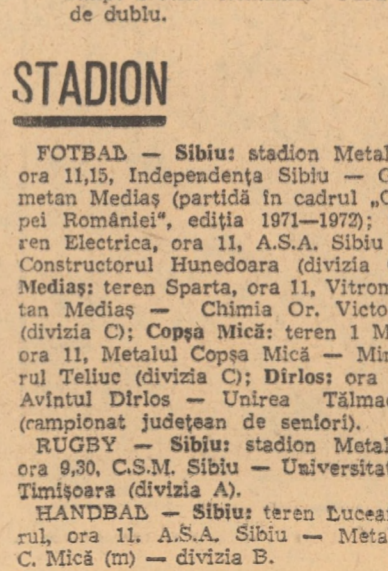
de dublu.

STADION

FOTBAL — Sibiu: stadion Metal ora 11,15, Independenţa Sibiu — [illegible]metan Mediaş (partidă în cadrul „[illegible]pei României", ediţia 1971—1972); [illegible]ren Electrica, ora 11, A.S.A. Sibiu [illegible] Constructorul Hunedoara (divizia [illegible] Mediaş: teren Sparta, ora 11, Vitron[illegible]tan Mediaş — Chimia Or. Victo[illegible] (divizia C); Copşa Mică: teren 1 M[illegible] ora 11, Metalul Copşa Mică — Min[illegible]rul Teliuc (divizia C); Dirlos: ora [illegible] Avîntul Dirlos — Unirea Tălma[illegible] (campionat judeţean de seniori).

RUGBY — Sibiu: stadion Metal ora 9,30, C.S.M. Sibiu — Universitat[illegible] Timişoara (divizia A).

HANDBAL — Sibiu: teren Lucea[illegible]rul, ora 11, A.S.A. Sibiu — Meta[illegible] C. Mică (m) — divizia B.